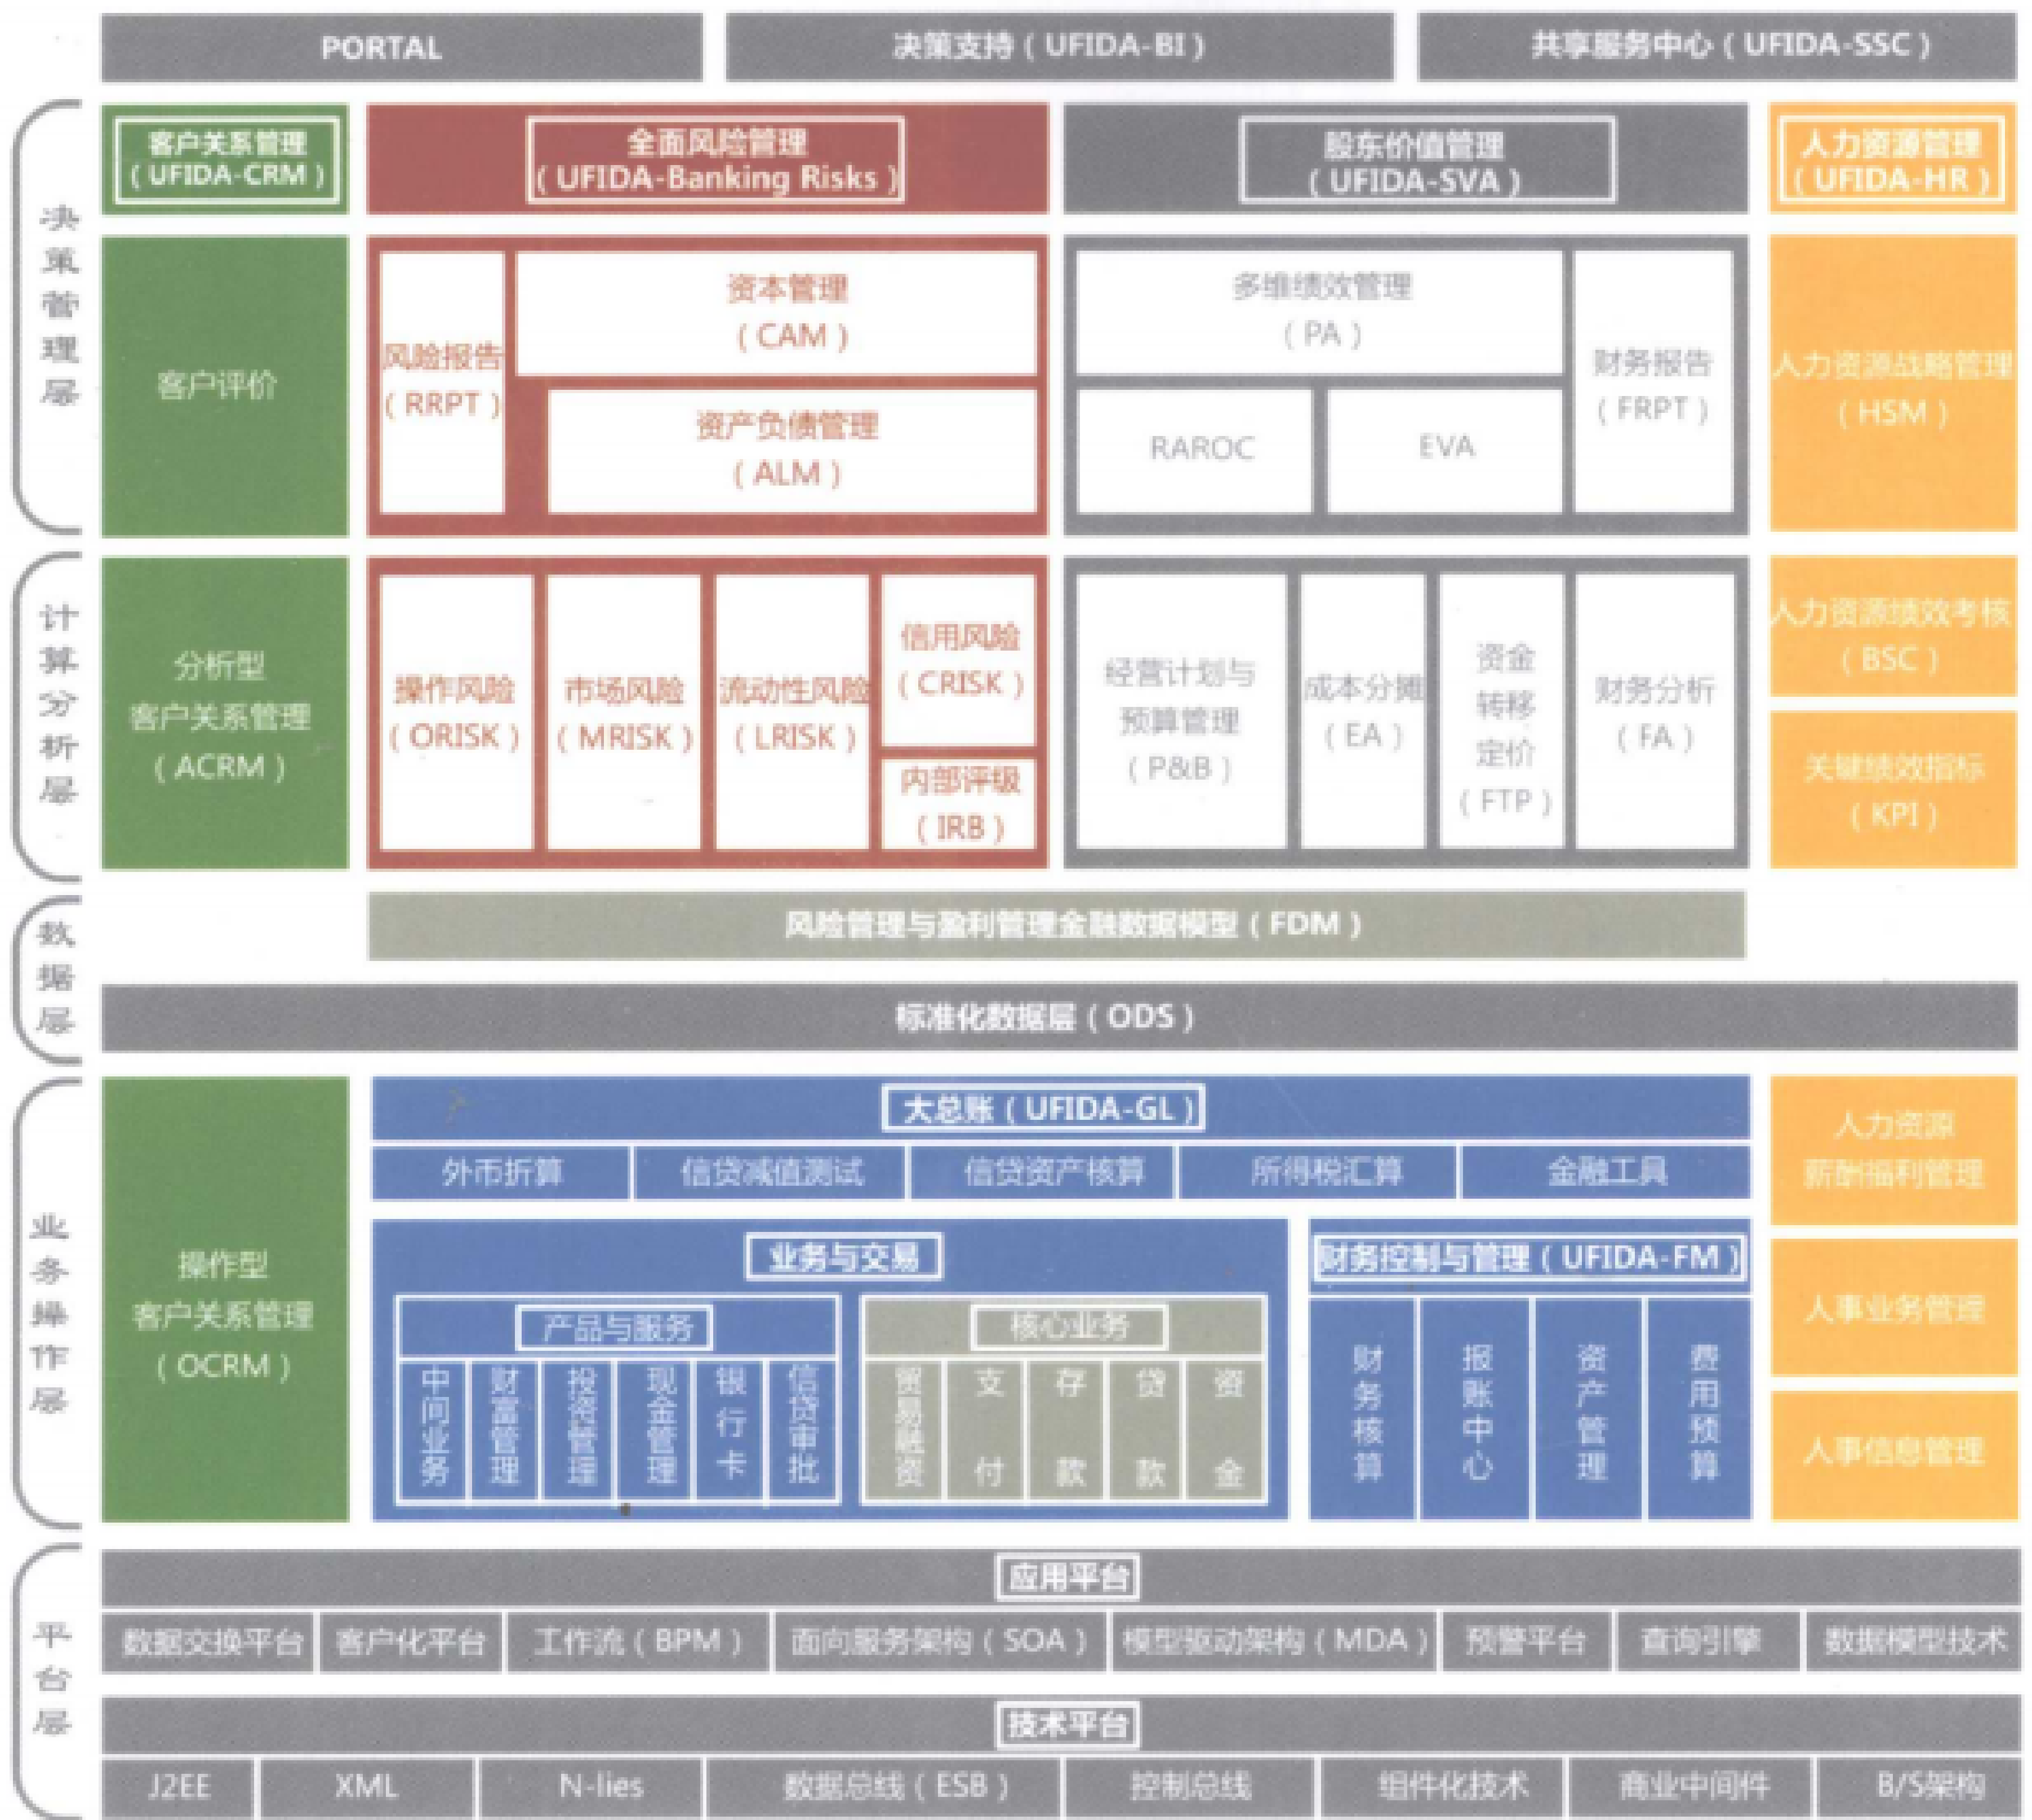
PORTAL
决策支持（UFIDA-BI）
共享服务中心（UFIDA-SSC）

决策管理层

客户关系管理（UFIDA-CRM）
客户评价

全面风险管理（UFIDA-Banking Risks）
风险报告（RRPT）
资本管理（CAM）
资产负债管理（ALM）

股东价值管理（UFIDA-SVA）
多维绩效管理（PA）
RAROC
EVA
财务报告（FRPT）

人力资源管理（UFIDA-HR）
人力资源战略管理（HSM）

计算分析层

分析型客户关系管理（ACRM）
操作风险（ORISK）
市场风险（MRISK）
流动性风险（LRISK）
信用风险（CRISK）
内部评级（IRB）
经营计划与预算管理（P&B）
成本分摊（EA）
资金转移定价（FTP）
财务分析（FA）
人力资源绩效考核（BSC）
关键绩效指标（KPI）

数据层

风险管理与盈利管理金融数据模型（FDM）
标准化数据层（ODS）

业务操作层

操作型客户关系管理（OCRM）
大总账（UFIDA-GL）
外币折算
信贷减值测试
信贷资产核算
所得税汇算
金融工具
业务与交易
产品与服务
中间业务
财富管理
投资管理
现金管理
银行卡
信贷审批
核心业务
贸易融资
支付
存款
贷款
资金
财务控制与管理（UFIDA-FM）
财务核算
报账中心
资产管理
费用预算
人力资源薪酬福利管理
人事业务管理
人事信息管理

平台层

应用平台
数据交换平台
客户化平台
工作流（BPM）
面向服务架构（SOA）
模型驱动架构（MDA）
预警平台
查询引擎
数据模型技术
技术平台
J2EE
XML
N-lies
数据总线（ESB）
控制总线
组件化技术
商业中间件
B/S架构